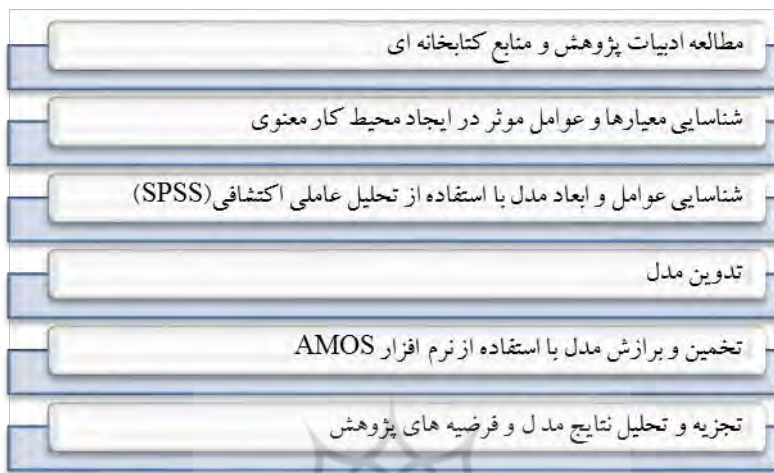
مطالعه ادبیات پژوهش و منابع کتابخانه ای

شناسایی معیارها و عوامل موثر در ایجاد محیط کار معنوی

شناسایی عوامل و ابعاد مدل با استفاده از تحلیل عاملی اکتشافی(SPSS)

تدوین مدل

تخمین و برازش مدل با استفاده از نرم افزار AMOS

تجزیه و تحلیل نتایج مد ل و فرضیه های پژوهش